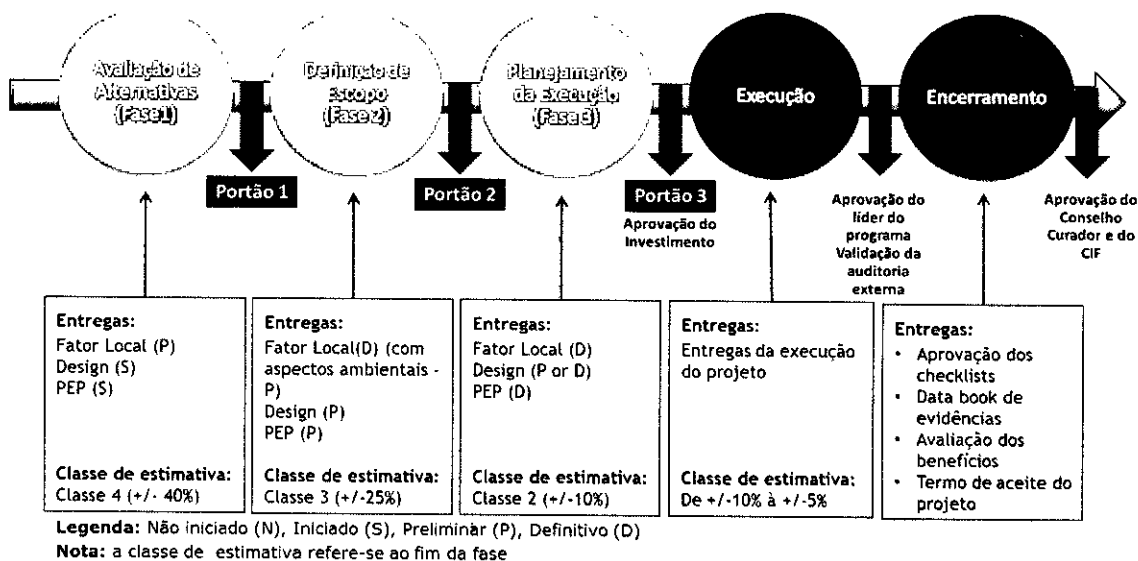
Avaliação de Alternativas (Fase1)

Definição de Escopo (Fase2)

Planejamento da Execução (Fase3)

Execução

Encerramento

Portão 1

Portão 2

Portão 3
Aprovação do Investimento

Aprovação do líder do programa Validação da auditoria externa

Aprovação do Conselho Curador e do CIF

Entregas:
Fator Local (P)
Design (S)
PEP (S)

Classe de estimativa:
Classe 4 (+/- 40%)

Entregas:
Fator Local(D) (com aspectos ambientais - P)
Design (P)
PEP (P)

Classe de estimativa:
Classe 3 (+/-25%)

Entregas:
Fator Local (D)
Design (P or D)
PEP (D)

Classe de estimativa:
Classe 2 (+/-10%)

Entregas:
Entregas da execução do projeto

Classe de estimativa:
De +/-10% à +/-5%

Entregas:
• Aprovação dos checklists
• Data book de evidências
• Avaliação dos benefícios
• Termo de aceite do projeto

Legenda: Não iniciado (N), Iniciado (S), Preliminar (P), Definitivo (D)
Nota: a classe de estimativa refere-se ao fim da fase